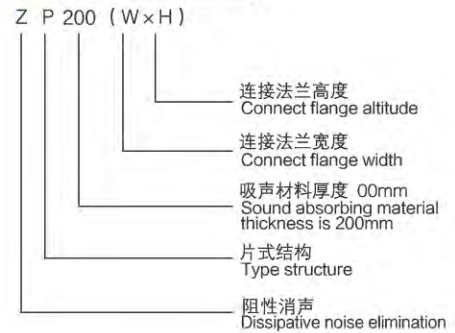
Z P 200（W×H）

连接法兰高度
Connect flange altitude

连接法兰宽度
Connect flange width

吸声材料厚度 00mm
Sound absorbing material thickness is 200mm

片式结构
Type structure

阻性消声
Dissipative noise elimination